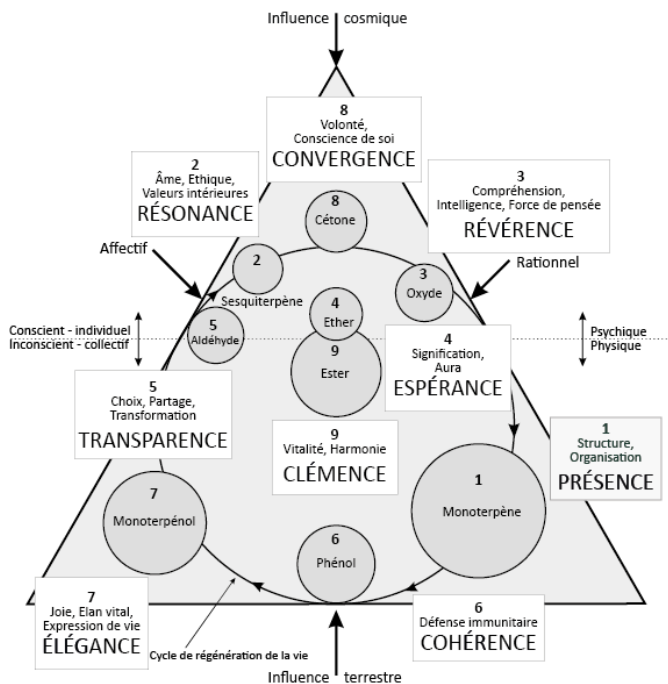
Influence cosmique

8
Volonté,
Conscience de soi
CONVERGENCE

2
Âme, Ethique,
Valeurs intérieures
RÉSONANCE

3
Compréhension,
Intelligence, Force de pensée
RÉVÉRENCE

8
Cétone

Affectif

2

3
Oxyde

Rationnel

Sesquiterpène

4
Ether

5
Aldéhyde

Conscient - individuel
Inconscient - collectif

Psychique
Physique

9
Ester

4
Signification,
Aura
ESPÉRANCE

5
Choix, Partage,
Transformation
TRANSPARENCE

9
Vitalité, Harmonie
CLÉMENCE

1
Structure,
Organisation
PRÉSENCE

7
Monoterpénol

1
Monoterpène

6
Phénol

7
Joie, Elan vital,
Expression de vie
ÉLÉGANCE

6
Défense immunitaire
COHÉRENCE

Cycle de régénération de la vie

Influence terrestre